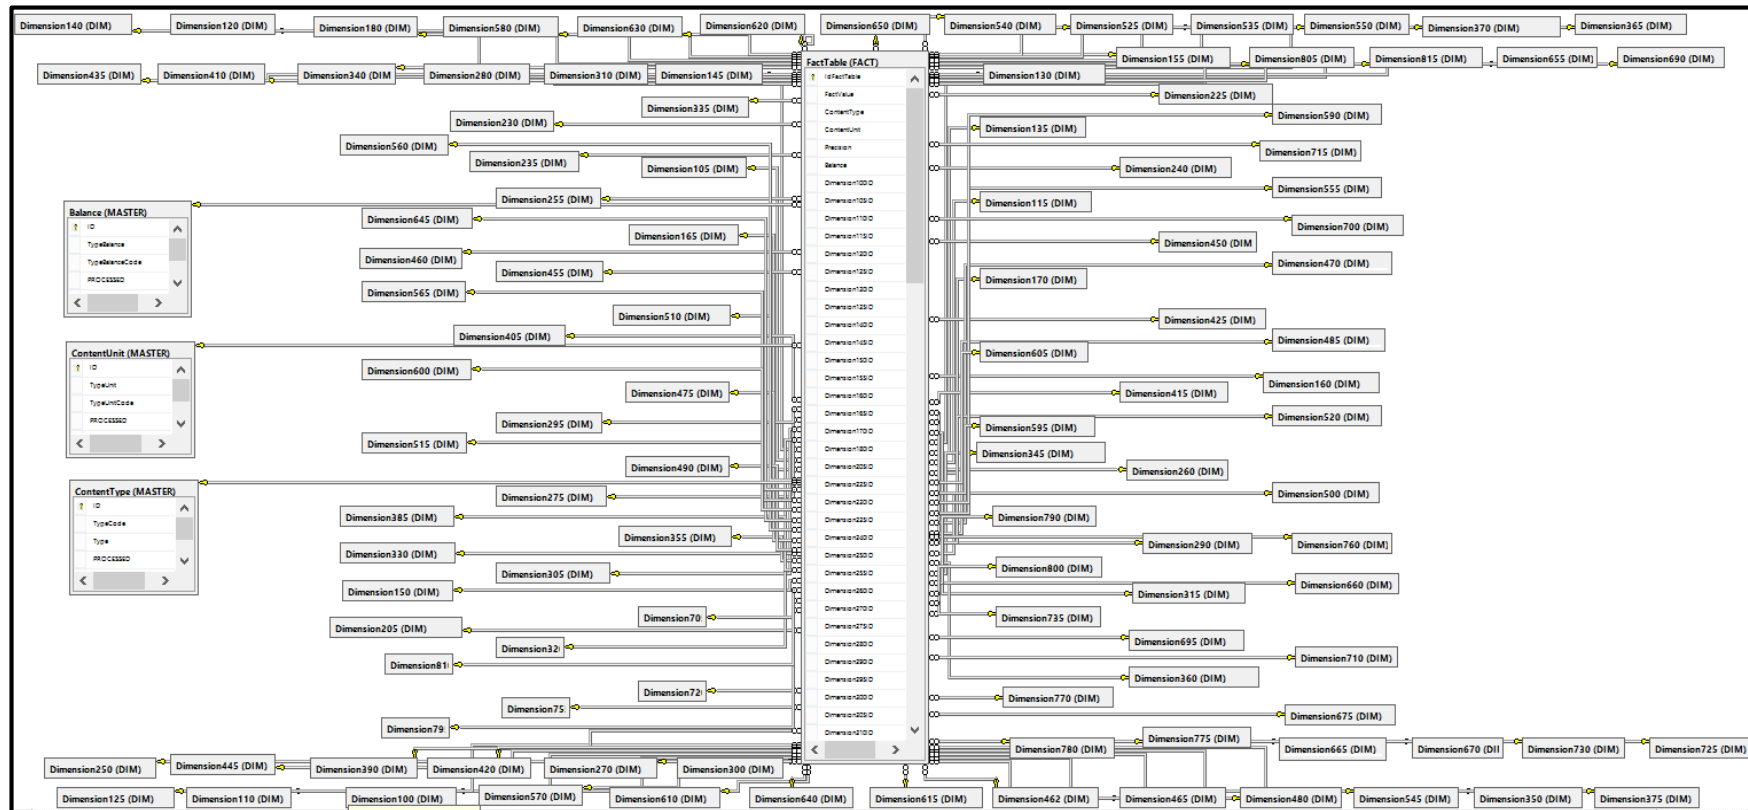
Dimension140 (DIM)
Dimension120 (DIM)
Dimension180 (DIM)
Dimension580 (DIM)
Dimension630 (DIM)
Dimension620 (DIM)
Dimension650 (DIM)
Dimension540 (DIM)
Dimension525 (DIM)
Dimension535 (DIM)
Dimension550 (DIM)
Dimension370 (DIM)
Dimension365 (DIM)
Dimension435 (DIM)
Dimension410 (DIM)
Dimension340 (DIM)
Dimension280 (DIM)
Dimension310 (DIM)
Dimension145 (DIM)
FactTable (FACT)
Dimension155 (DIM)
Dimension805 (DIM)
Dimension815 (DIM)
Dimension655 (DIM)
Dimension690 (DIM)
Dimension130 (DIM)
Dimension225 (DIM)
Dimension335 (DIM)
Dimension230 (DIM)
Dimension590 (DIM)
Dimension135 (DIM)
Dimension560 (DIM)
Dimension715 (DIM)
Dimension235 (DIM)
Dimension105 (DIM)
Dimension240 (DIM)
Dimension555 (DIM)
Balance (MASTER)
Dimension255 (DIM)
Dimension115 (DIM)
Dimension645 (DIM)
Dimension700 (DIM)
Dimension165 (DIM)
Dimension450 (DIM
Dimension460 (DIM)
Dimension455 (DIM)
Dimension470 (DIM)
Dimension170 (DIM)
Dimension565 (DIM)
Dimension510 (DIM)
Dimension425 (DIM)
Dimension405 (DIM)
Dimension485 (DIM)
ContentUnit (MASTER)
Dimension605 (DIM)
Dimension600 (DIM)
Dimension160 (DIM)
Dimension475 (DIM)
Dimension415 (DIM)
Dimension520 (DIM)
Dimension295 (DIM)
Dimension595 (DIM)
Dimension515 (DIM)
Dimension345 (DIM)
Dimension490 (DIM)
Dimension260 (DIM)
ContentType (MASTER)
Dimension275 (DIM)
Dimension500 (DIM)
Dimension385 (DIM)
Dimension790 (DIM)
Dimension355 (DIM)
Dimension290 (DIM)
Dimension760 (DIM)
Dimension330 (DIM)
Dimension800 (DIM)
Dimension305 (DIM)
Dimension660 (DIM)
Dimension150 (DIM)
Dimension315 (DIM)
Dimension70
Dimension735 (DIM)
Dimension205 (DIM)
Dimension695 (DIM)
Dimension32
Dimension710 (DIM)
Dimension81
Dimension360 (DIM)
Dimension72
Dimension770 (DIM)
Dimension75
Dimension675 (DIM)
Dimension79
Dimension775 (DIM)
Dimension780 (DIM)
Dimension665 (DIM)
Dimension670 (DI
Dimension730 (DIM)
Dimension725 (DIM)
Dimension250 (DIM)
Dimension445 (DIM)
Dimension390 (DIM)
Dimension420 (DIM)
Dimension270 (DIM)
Dimension300 (DIM)
Dimension125 (DIM)
Dimension110 (DIM)
Dimension100 (DIM)
Dimension570 (DIM)
Dimension610 (DIM)
Dimension640 (DIM)
Dimension615 (DIM)
Dimension462 (DIM)
Dimension465 (DIM)
Dimension480 (DIM)
Dimension545 (DIM)
Dimension350 (DIM)
Dimension375 (DIM)